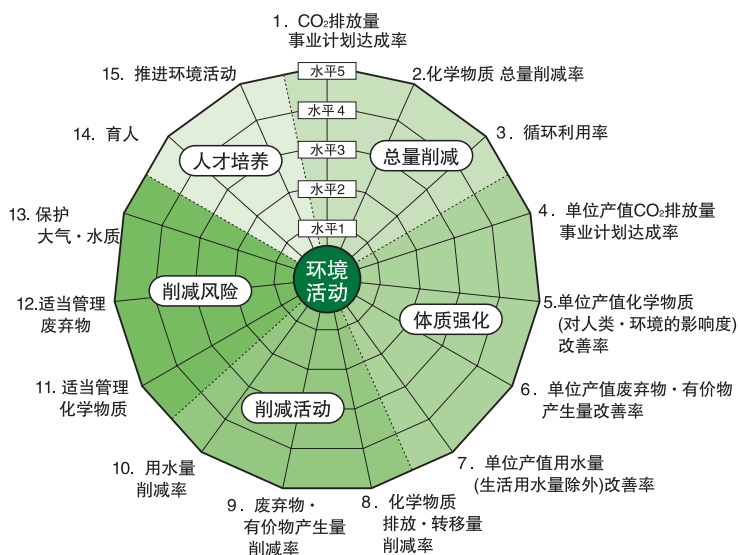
1. $CO_2$排放量
事业计划达成率

2.化学物质 总量削减率

3. 循环利用率

4. 单位产值$CO_2$排放量
事业计划达成率

5.单位产值化学物质
(对人类・环境的影响度)
改善率

6. 单位产值废弃物・有价物
产生量改善率

7. 单位产值用水量
(生活用水量除外)改善率

8. 化学物质
排放・转移量
削减率

9. 废弃物・
有价物产生量
削减率

10. 用水量
削减率

11. 适当管理
化学物质

12.适当管理
废弃物

13. 保护
大气・水质

14. 育人

15. 推进环境活动

水平5
水平4
水平3
水平2
水平1

人才培养
总量削减
削减风险
环境活动
体质强化
削减活动